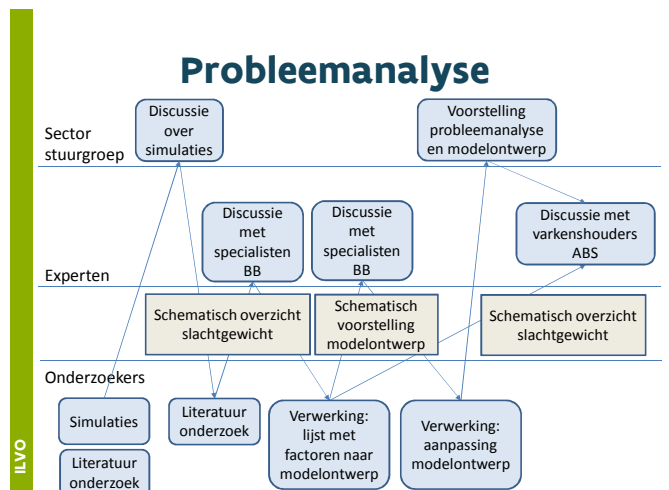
ILVO

Probleemanalyse

Sector stuurgroep

Discussie over simulaties

Voorstelling probleemanalyse en modelontwerp

Discussie met specialisten BB

Discussie met specialisten BB

Discussie met varkenshouders ABS

Experten

Schematisch overzicht slachtgewicht

Schematisch voorstelling modelontwerp

Schematisch overzicht slachtgewicht

Onderzoekers

Simulaties

Literatuur onderzoek

Verwerking: lijst met factoren naar modelontwerp

Verwerking: aanpassing modelontwerp

Literatuur onderzoek